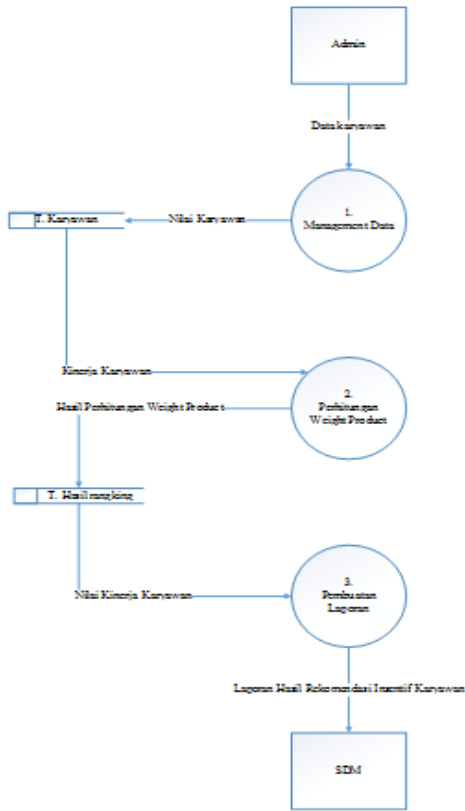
Admin

Data karyawan

1.
Management Data

Nilai Karyawan

T. Karyawan

Kinerja Karyawan

2.
Perhitungan Weight Product

Hasil Perhitungan Weight Product

T. Hasil rangking

Nilai Kinerja Karyawan

3.
Pembuatan Laporan

Laporan Hasil Rekomendasi Insentif Karyawan

SDM